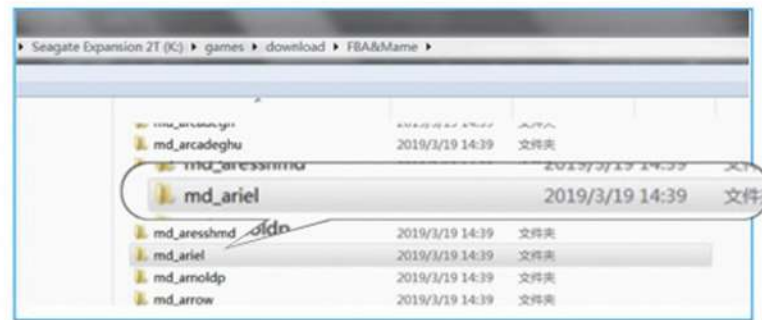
▸ Seagate Expansion 2T (K:) ▸ games ▸ download ▸ FBA&Mame ▸

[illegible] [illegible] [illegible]
md_arcadeghu 2019/3/19 14:39 文件夹
md_aresshmd 2019/3/19 14:39 文件
md_ariel 2019/3/19 14:39 文件
md_aresshmd 2019/3/19 14:39 文件夹
md_ariel 2019/3/19 14:39 文件夹
md_arnoldp 2019/3/19 14:39 文件夹
md_arrow 2019/3/19 14:39 文件夹